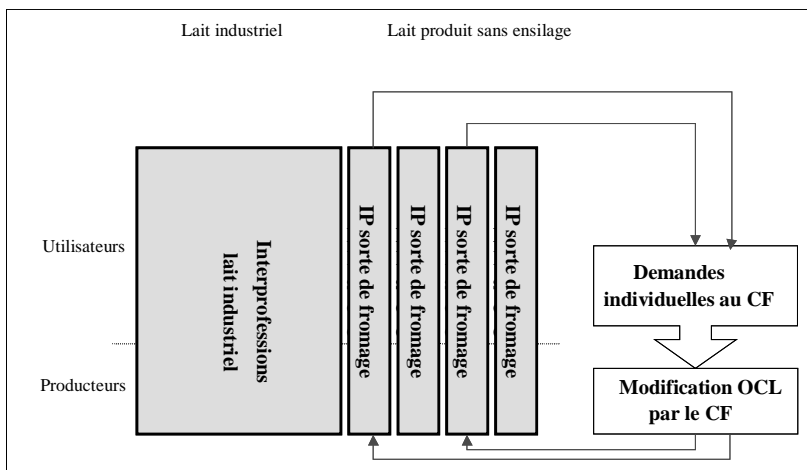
Lait industriel

Lait produit sans ensilage

Utilisateurs

Producteurs

Interprofessions lait industriel

IP sorte de fromage

IP sorte de fromage

IP sorte de fromage

IP sorte de fromage

Demandes individuelles au CF

Modification OCL par le CF